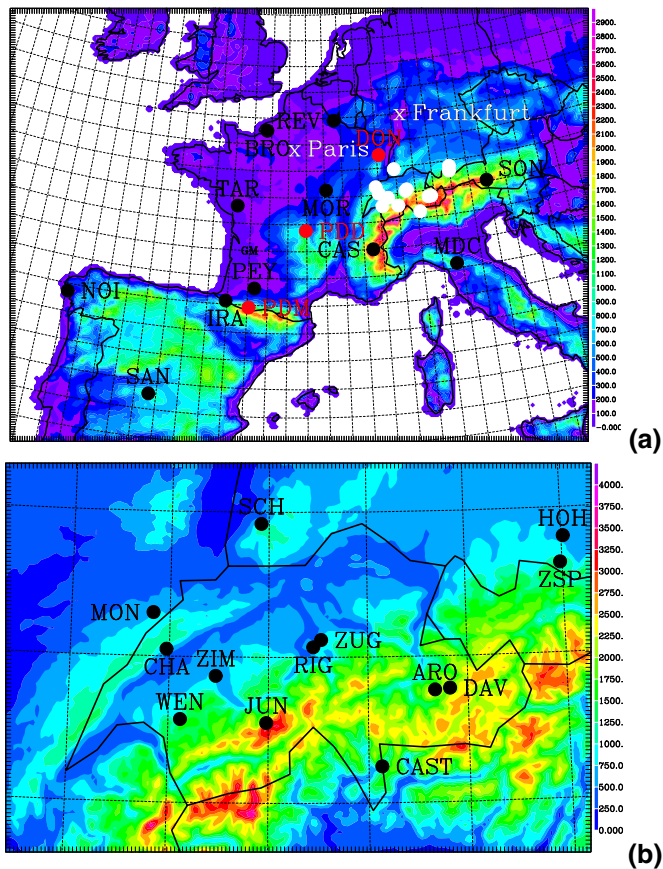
2900.
2800.
2700.
2600.
2500.
2400.
2300.
2200.
2100.
2000.
1900.
1800.
1700.
1600.
1500.
1400.
1300.
1200.
1100.
1000.
900.0
800.0
700.0
600.0
500.0
400.0
300.0
200.0
100.0
-0.000

REV
x Frankfurt
BRO
x Paris
DON
SON
TAR
MOR
PDD
GM
CAS
MDC
PEY
NOI
IRA
PDM
SAN

(a)

4000.
3750.
3500.
3250.
3000.
2750.
2500.
2250.
2000.
1750.
1500.
1250.
1000.
750.0
500.0
250.0
0.000

SCH
HOH
ZSP
MON
ZUG
CHA
ZIM
RIG
ARO
DAV
WEN
JUN
CAST

(b)